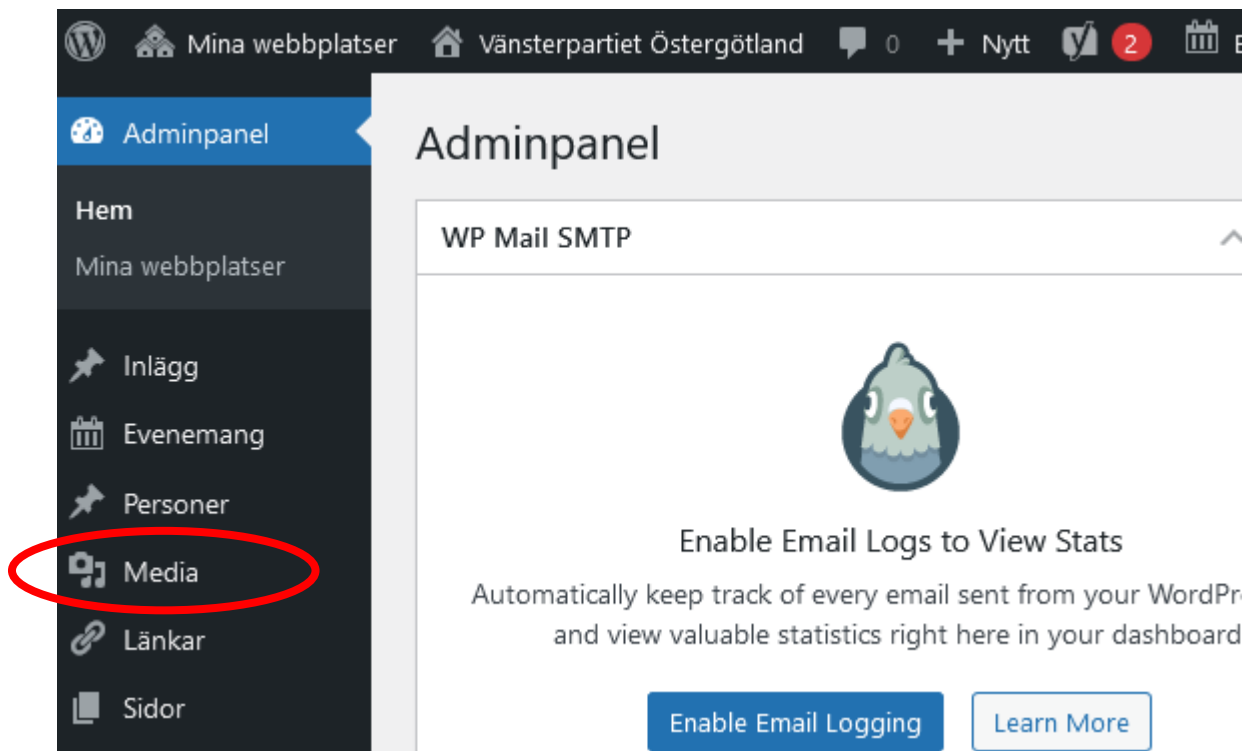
Mina webbplatser Vänsterpartiet Östergötland 0 Nytt 2 E

Adminpanel

Hem

Mina webbplatser

Inlägg

Evenemang

Personer

Media

Länkar

Sidor

Adminpanel

WP Mail SMTP

Enable Email Logs to View Stats

Automatically keep track of every email sent from your WordPr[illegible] and view valuable statistics right here in your dashboard

Enable Email Logging

Learn More